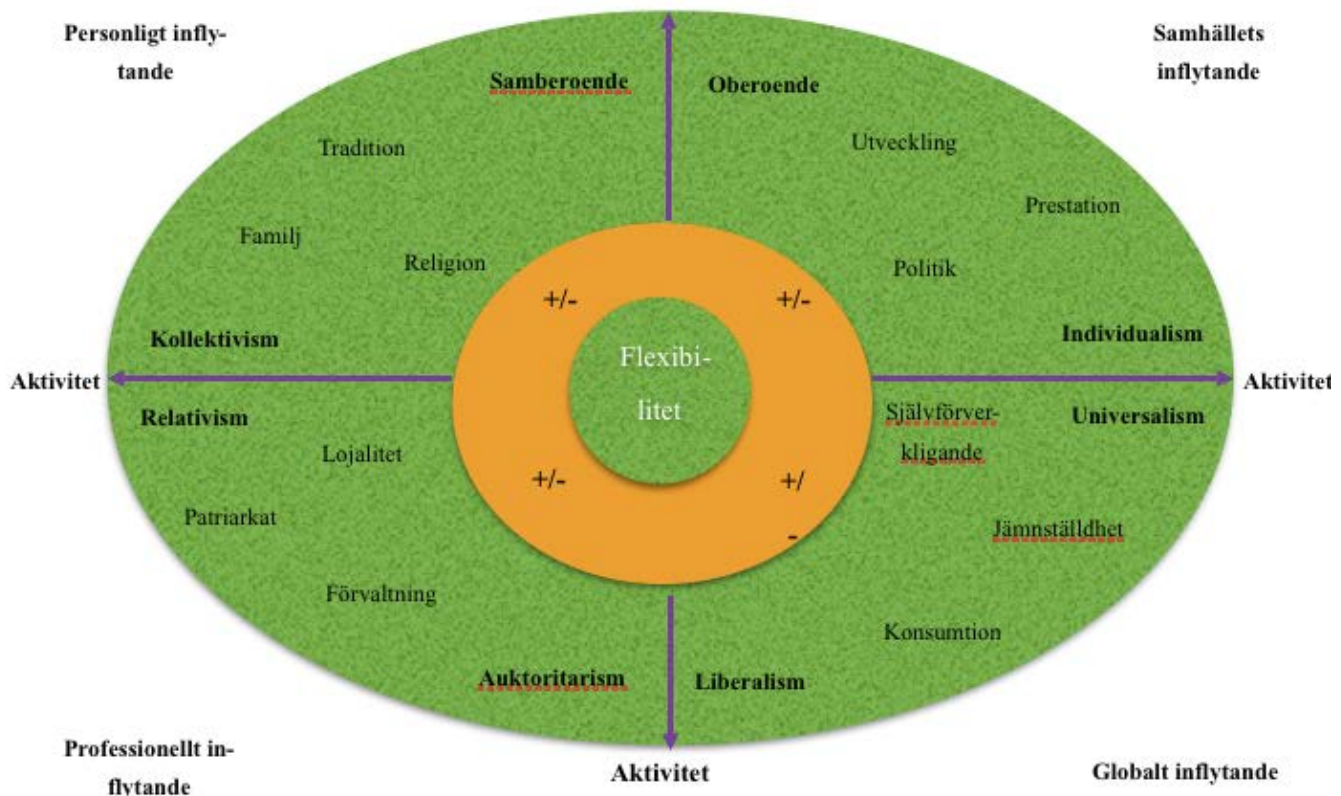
Personligt inflytande

Samhällets inflytande

Samberoende

Oberoende

Tradition

Utveckling

Prestation

Familj

Religion

Politik

+/-

+/-

Kollektivism

Individualism

Flexibilitet

Aktivitet

Aktivitet

Relativism

Självförverkligande

Universalism

Lojalitet

+/-

+/-

Patriarkat

Jämnställdhet

Förvaltning

Konsumtion

Auktoritarism

Liberalism

Professionellt inflytande

Aktivitet

Globalt inflytande